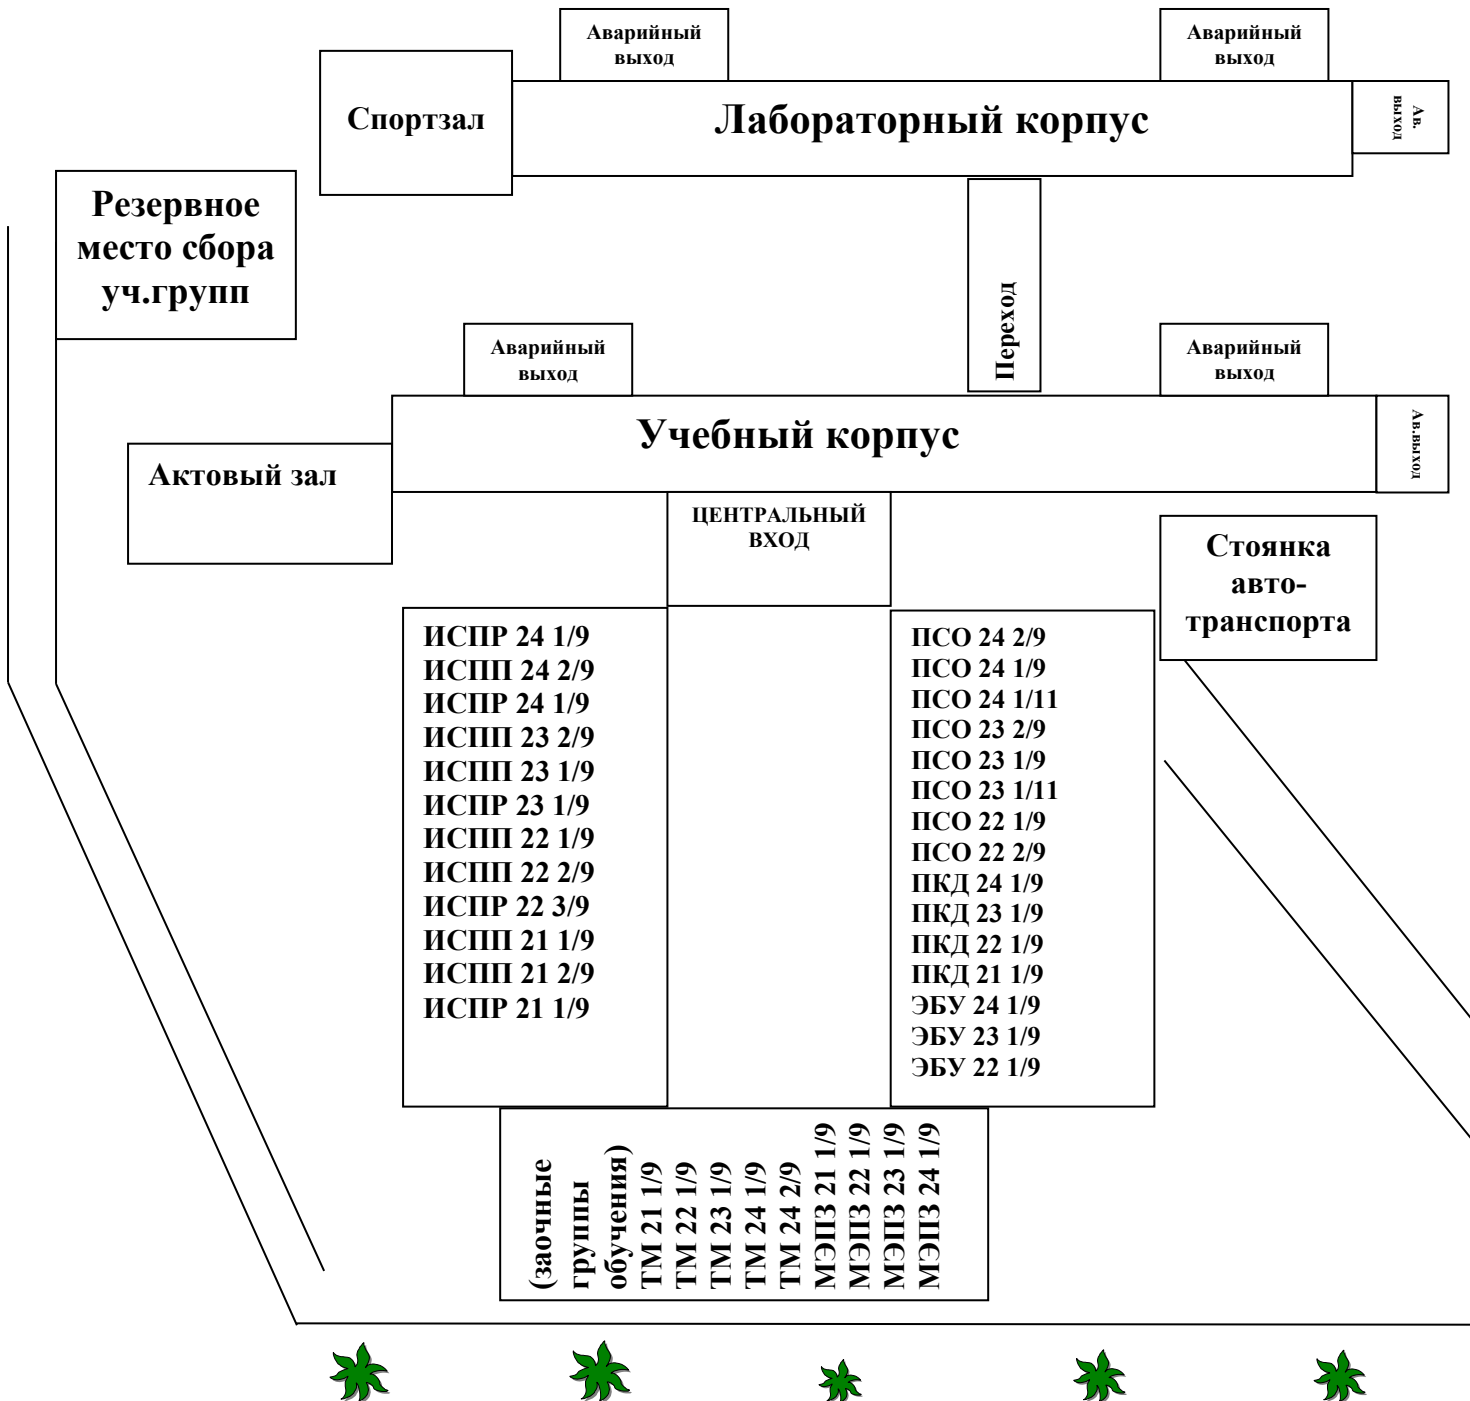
Аварийный выход

Аварийный выход

Спортзал

Лабораторный корпус

Ав. выход

Резервное место сбора уч.групп

Переход

Аварийный выход

Аварийный выход

Учебный корпус

Ав.выход

Актовый зал

ЦЕНТРАЛЬНЫЙ ВХОД

Стоянка авто-транспорта

ИСПР 24 1/9
ИСПП 24 2/9
ИСПР 24 1/9
ИСПП 23 2/9
ИСПП 23 1/9
ИСПР 23 1/9
ИСПП 22 1/9
ИСПП 22 2/9
ИСПР 22 3/9
ИСПП 21 1/9
ИСПП 21 2/9
ИСПР 21 1/9

ПСО 24 2/9
ПСО 24 1/9
ПСО 24 1/11
ПСО 23 2/9
ПСО 23 1/9
ПСО 23 1/11
ПСО 22 1/9
ПСО 22 2/9
ПКД 24 1/9
ПКД 23 1/9
ПКД 22 1/9
ПКД 21 1/9
ЭБУ 24 1/9
ЭБУ 23 1/9
ЭБУ 22 1/9

(заочные группы обучения)
ТМ 21 1/9
ТМ 22 1/9
ТМ 23 1/9
ТМ 24 1/9
ТМ 24 2/9
МЭПЗ 21 1/9
МЭПЗ 22 1/9
МЭПЗ 23 1/9
МЭПЗ 24 1/9